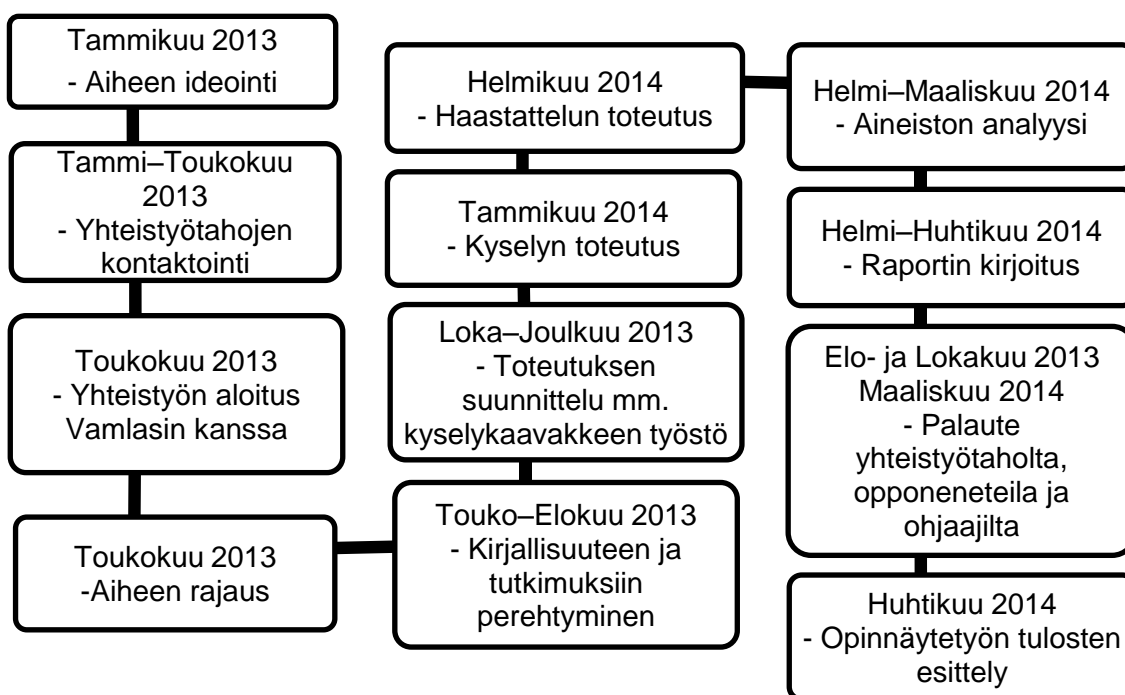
Tammikuu 2013
- Aiheen ideointi

Tammi–Toukokuu 2013
- Yhteistyötahojen kontaktointi

Toukokuu 2013
- Yhteistyön aloitus Vamlasin kanssa

Toukokuu 2013
-Aiheen rajaus

Touko–Elokuu 2013
- Kirjallisuuteen ja tutkimuksiin perehtyminen

Loka–Joulkuu 2013
- Toteutuksen suunnittelu mm. kyselykaavakkeen työstö

Tammikuu 2014
- Kyselyn toteutus

Helmikuu 2014
- Haastattelun toteutus

Helmi–Maaliskuu 2014
- Aineiston analyysi

Helmi–Huhtikuu 2014
- Raportin kirjoitus

Elo- ja Lokakuu 2013 Maaliskuu 2014
- Palaute yhteistyötaholta, opponeneteila ja ohjaajilta

Huhtikuu 2014
- Opinnäytetyön tulosten esittely